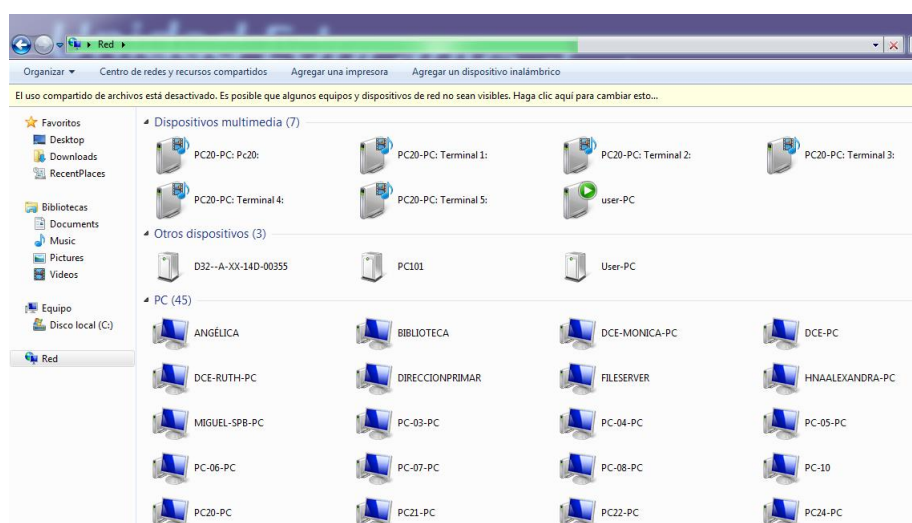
Red ▸

Organizar ▾ Centro de redes y recursos compartidos Agregar una impresora Agregar un dispositivo inalámbrico

El uso compartido de archivos está desactivado. Es posible que algunos equipos y dispositivos de red no sean visibles. Haga clic aquí para cambiar esto...

Favoritos
Desktop
Downloads
RecentPlaces

Bibliotecas
Documents
Music
Pictures
Videos

Equipo
Disco local (C:)

Red

Dispositivos multimedia (7)

PC20-PC: Pc20:
PC20-PC: Terminal 1:
PC20-PC: Terminal 2:
PC20-PC: Terminal 3:
PC20-PC: Terminal 4:
PC20-PC: Terminal 5:
user-PC

Otros dispositivos (3)

D32--A-XX-14D-00355
PC101
User-PC

PC (45)

ANGÉLICA
BIBLIOTECA
DCE-MONICA-PC
DCE-PC
DCE-RUTH-PC
DIRECCIONPRIMAR
FILESERVER
HNAALEXANDRA-PC
MIGUEL-SPB-PC
PC-03-PC
PC-04-PC
PC-05-PC
PC-06-PC
PC-07-PC
PC-08-PC
PC-10
PC20-PC
PC21-PC
PC22-PC
PC24-PC